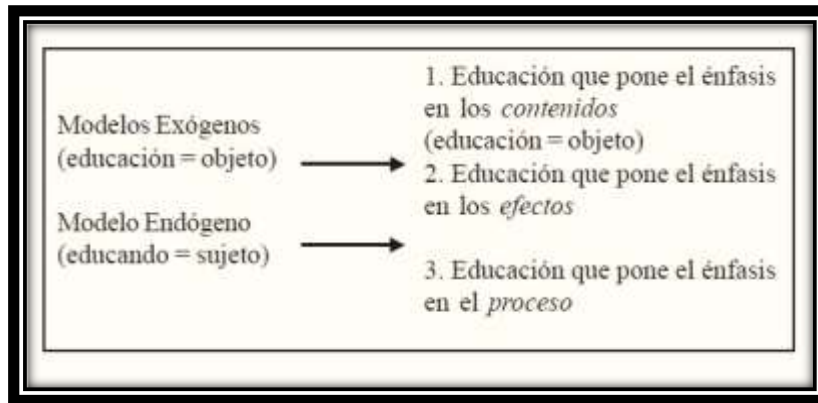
Modelos Exógenos
(educación = objeto)

Modelo Endógeno
(educando = sujeto)

1. Educación que pone el énfasis en los *contenidos*
(educación = objeto)
2. Educación que pone el énfasis en los *efectos*

3. Educación que pone el énfasis en el *proceso*